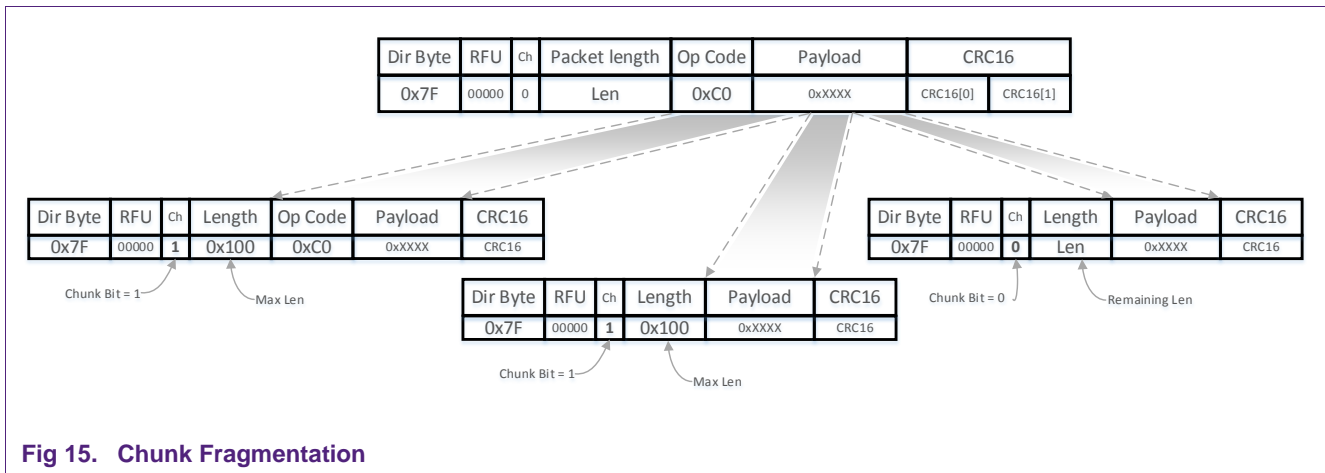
| Dir Byte | RFU | Ch | Packet length | Op Code | Payload | CRC16 | |
|---|---|---|---|---|---|---|---|
| 0x7F | 00000 | 0 | Len | 0xC0 | 0xXXXX | CRC16[0] | CRC16[1] |

| Dir Byte | RFU | Ch | Length | Op Code | Payload | CRC16 |
|---|---|---|---|---|---|---|
| 0x7F | 00000 | 1 | 0x100 | 0xC0 | 0xXXXX | CRC16 |

Chunk Bit = 1

Max Len

| Dir Byte | RFU | Ch | Length | Payload | CRC16 |
|---|---|---|---|---|---|
| 0x7F | 00000 | 1 | 0x100 | 0xXXXX | CRC16 |

Chunk Bit = 1

Max Len

| Dir Byte | RFU | Ch | Length | Payload | CRC16 |
|---|---|---|---|---|---|
| 0x7F | 00000 | 0 | Len | 0xXXXX | CRC16 |

Chunk Bit = 0

Remaining Len

Fig 15. Chunk Fragmentation